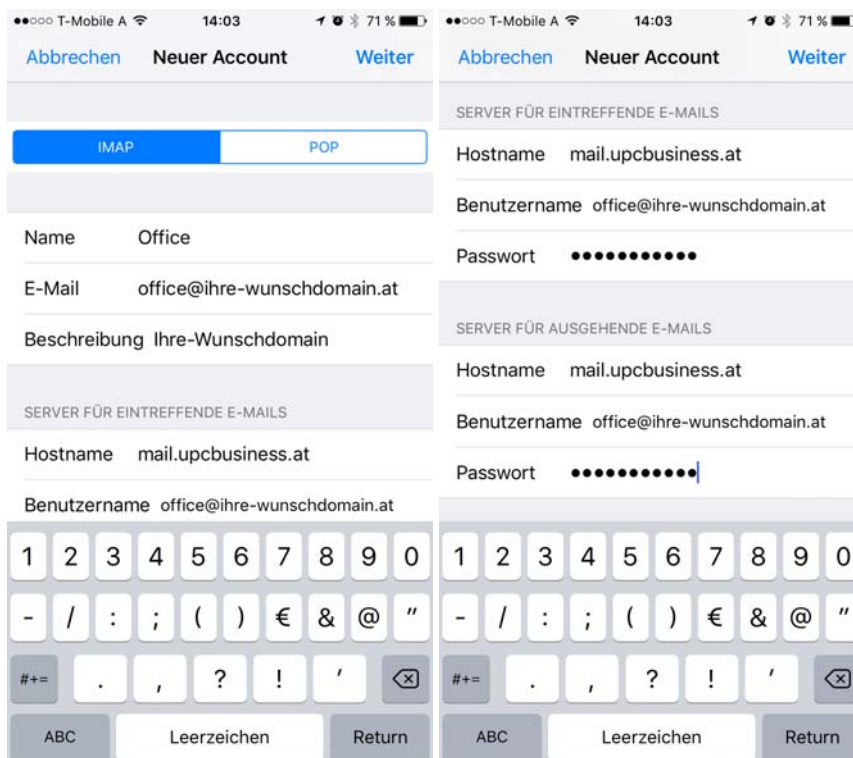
●●○○○ T-Mobile A 14:03 71 %

Abbrechen Neuer Account Weiter

IMAP POP

Name Office

E-Mail office@ihre-wunschdomain.at

Beschreibung Ihre-Wunschdomain

SERVER FÜR EINTREFFENDE E-MAILS

Hostname mail.upcbusiness.at

Benutzername office@ihre-wunschdomain.at

1 2 3 4 5 6 7 8 9 0
- / : ; ( ) € & @ "
#+= . , ? ! '
ABC Leerzeichen Return

●●○○○ T-Mobile A 14:03 71 %

Abbrechen Neuer Account Weiter

SERVER FÜR EINTREFFENDE E-MAILS

Hostname mail.upcbusiness.at

Benutzername office@ihre-wunschdomain.at

Passwort ●●●●●●●●●●●

SERVER FÜR AUSGEHENDE E-MAILS

Hostname mail.upcbusiness.at

Benutzername office@ihre-wunschdomain.at

Passwort ●●●●●●●●●●●

1 2 3 4 5 6 7 8 9 0
- / : ; ( ) € & @ "
#+= . , ? ! '
ABC Leerzeichen Return